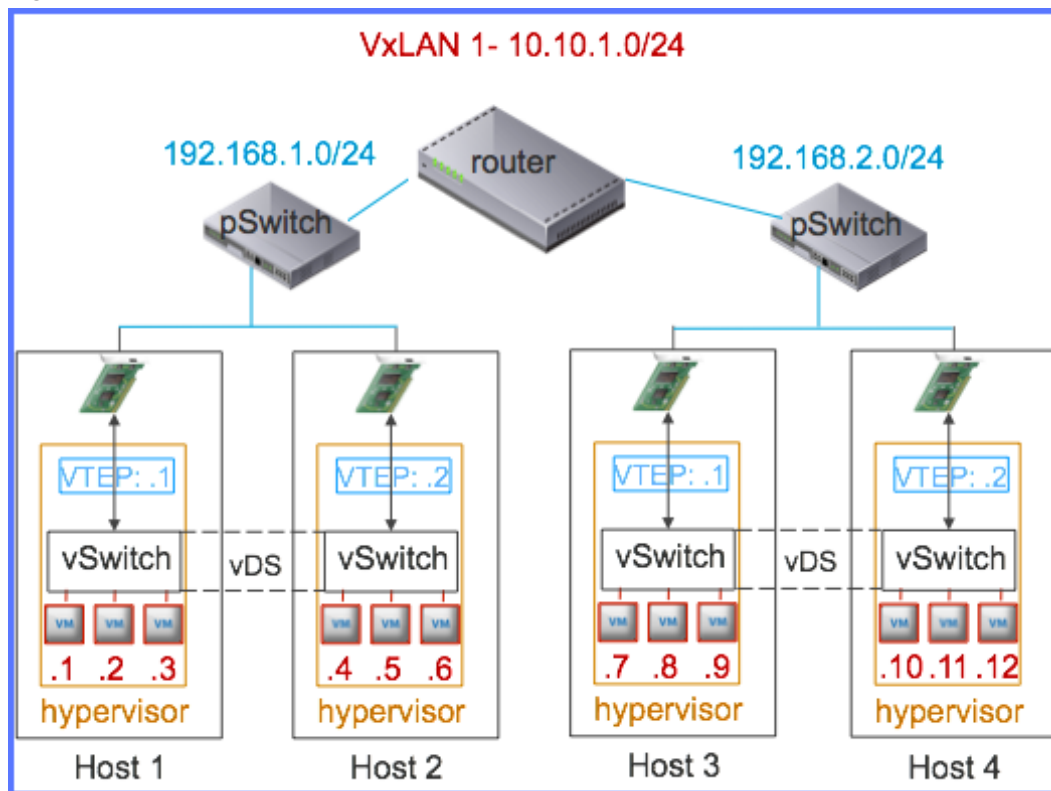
VxLAN 1- 10.10.1.0/24

192.168.1.0/24

router

192.168.2.0/24

pSwitch

pSwitch

VTEP: .1

vSwitch

VM VM VM

.1 .2 .3

hypervisor

Host 1

vDS

VTEP: .2

vSwitch

VM VM VM

.4 .5 .6

hypervisor

Host 2

VTEP: .1

vSwitch

VM VM VM

.7 .8 .9

hypervisor

Host 3

vDS

VTEP: .2

vSwitch

VM VM VM

.10 .11 .12

hypervisor

Host 4